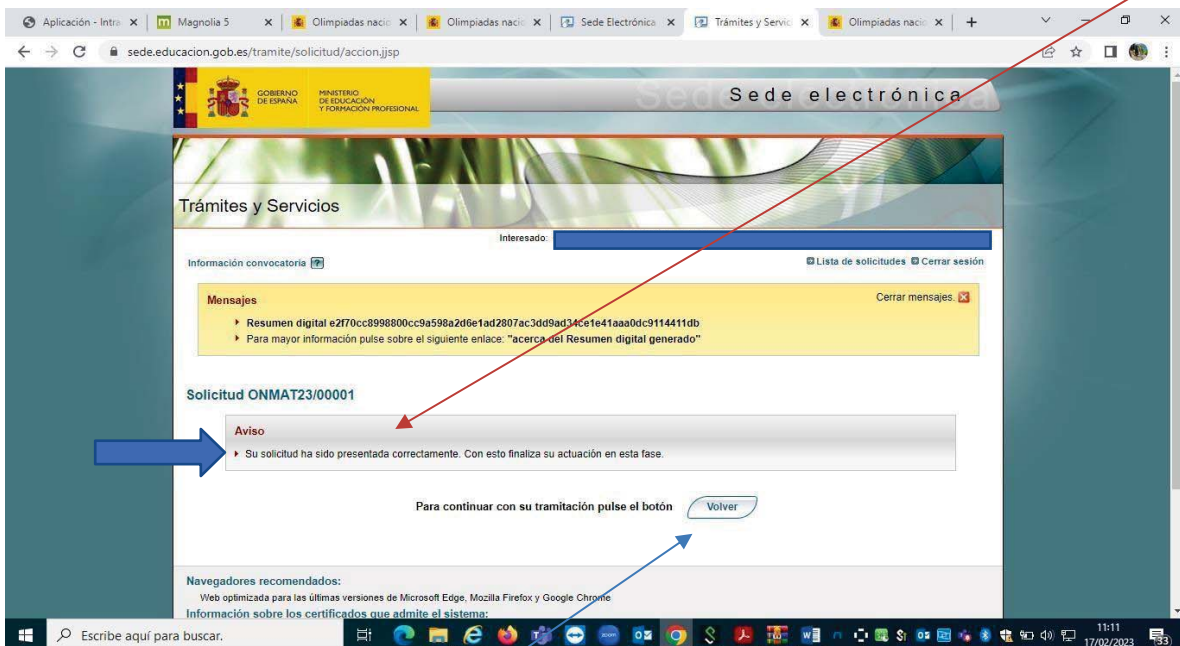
Aplicación - Intra ×
Magnolia 5 ×
Olimpiadas nacio ×
Olimpiadas nacio ×
Sede Electrónica ×
Trámites y Servic ×
Olimpiadas nacio ×
+

sede.educacion.gob.es/tramite/solicitud/accion.jjsp

GOBIERNO DE ESPAÑA
MINISTERIO DE EDUCACIÓN Y FORMACIÓN PROFESIONAL

Sede electrónica

Trámites y Servicios

Interesado:

Información convocatoria

Lista de solicitudes Cerrar sesión

Mensajes

Cerrar mensajes.

Resumen digital e2f70cc8998800cc9a598a2d6e1ad2807ac3dd9ad34ce1e41aaa0dc9114411db

Para mayor información pulse sobre el siguiente enlace: "acerca del Resumen digital generado"

Solicitud ONMAT23/00001

Aviso

Su solicitud ha sido presentada correctamente. Con esto finaliza su actuación en esta fase.

Para continuar con su tramitación pulse el botón Volver

Navegadores recomendados:

Web optimizada para las últimas versiones de Microsoft Edge, Mozilla Firefox y Google Chrome

Información sobre los certificados que admite el sistema:

Escribe aquí para buscar.

11:11
17/02/2023
33